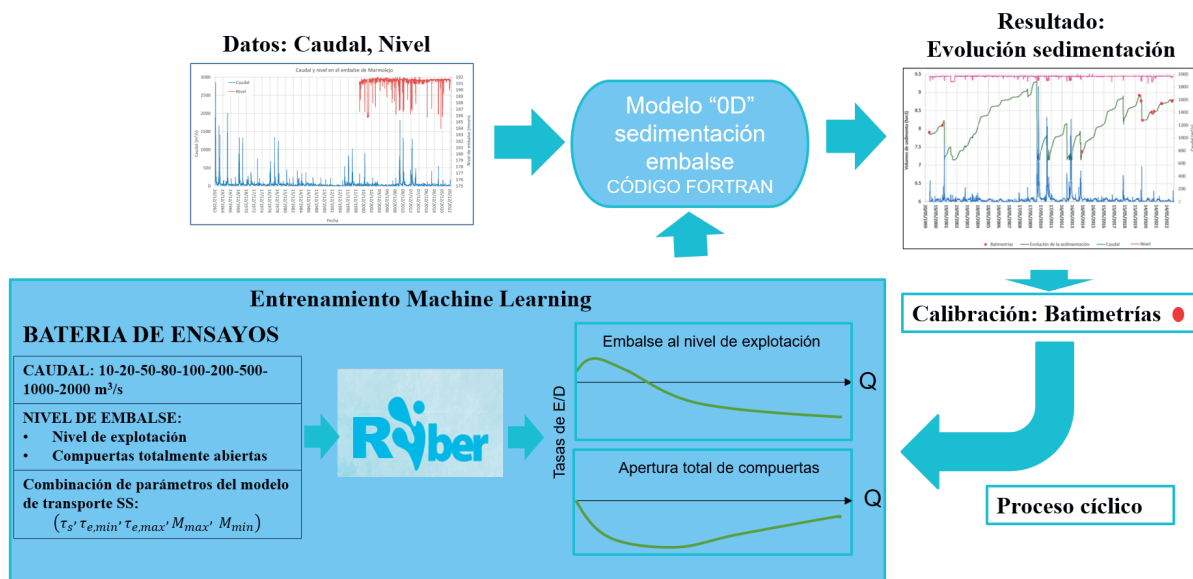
Datos: Caudal, Nivel

Caudal y nivel en el embalse de Marmolejo

Caudal
Nivel

Fecha

Modelo "0D" sedimentación embalse
CÓDIGO FORTRAN

Resultado:
Evolución sedimentación

Batimetrías
Evolución de la sedimentación
Caudal
Nivel

Calibración: Batimetrías

Entrenamiento Machine Learning

BATERIA DE ENSAYOS

CAUDAL: 10-20-50-80-100-200-500-1000-2000 m³/s

NIVEL DE EMBALSE:
• Nivel de explotación
• Compuertas totalmente abiertas

Combinación de parámetros del modelo de transporte SS:
$(\tau_s, \tau_{e,min}, \tau_{e,max}, M_{max}, M_{min})$

Riber

Tasas de E/D

Embalse al nivel de explotación

Q

Apertura total de compuertas

Q

Proceso cíclico